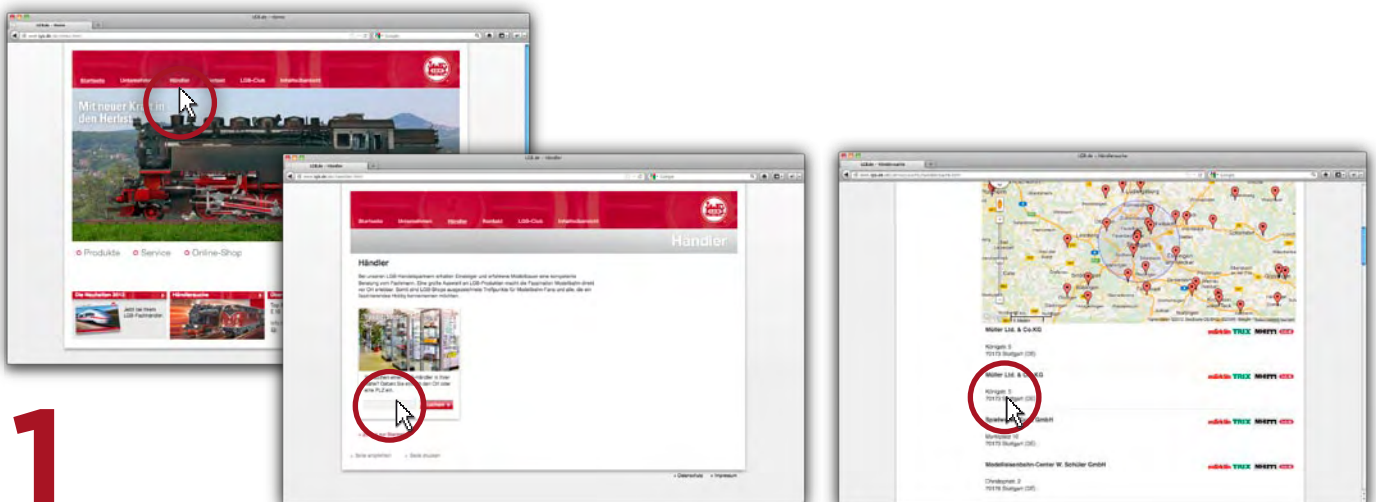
LGB.de – Home

Startseite Unternehmen Händler Kontakt LGB-Club Initiative

Mit neuer Kr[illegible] in den Herbst

Produkte Service Online-Shop

Die Neuheiten 2012

Händlersuche

LGB.de – Händler

Startseite Unternehmen Händler Kontakt LGB-Club Initiative

Händler

Händler

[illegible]

Suchen

Seite empfehlen Seite drucken

Datenschutz Impressum

LGB.de – Händlersuche

Müller Ltd. & Co.KG

Königstr. 5
70173 Stuttgart (DE)

Müller Ltd. & Co.KG

Königstr. 5
70173 S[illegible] (DE)

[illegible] GmbH

Marktplatz 10
70173 Stuttgart (DE)

Modelleisenbahn-Center W. Schüler GmbH

märklin TRIX

1